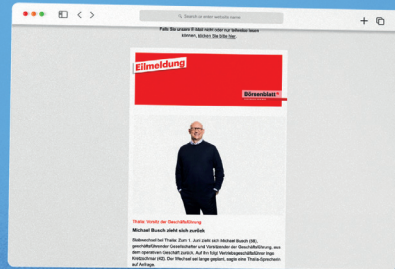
Search or enter website name

Falls Sie unsere E-Mail nicht oder nur teilweise lesen können, klicken Sie bitte hier.

Eilmeldung

Börsenblatt

Thalia: Vorsitz der Geschäftsführung

Michael Busch zieht sich zurück

Stabwechsel bei Thalia: Zum 1. Juni zieht sich Michael Busch (66), geschäftsführender Gesellschafter und Vorsitzender der Geschäftsführung, aus dem operativen Geschäft zurück. Auf ihn folgt Vertriebsgeschäftsführer Ingo Kretzschmar (42). Der Wechsel sei lange geplant, sagte eine Thalia-Sprecherin auf Anfrage.